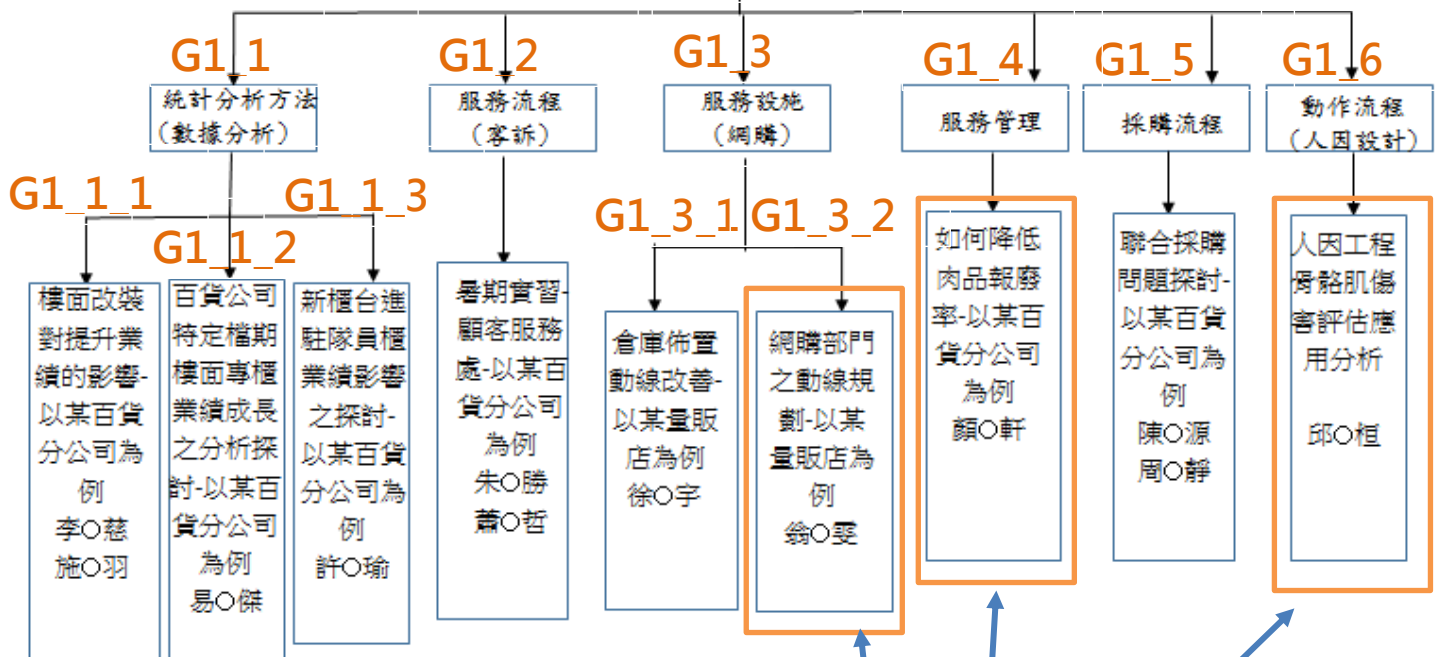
G1_1
統計分析方法（數據分析）

G1_2
服務流程（客訴）

G1_3
服務設施（網購）

G1_4
服務管理

G1_5
採購流程

G1_6
動作流程（人因設計）

G1_1_1
G1_1_2
G1_1_3

樓面改裝對提升業績的影響-以某百貨分公司為例
李○慈
施○羽

百貨公司特定檔期樓面專櫃業績成長之分析探討-以某百貨分公司為例
易○傑

新櫃台進駐隊員櫃業績影響之探討-以某百貨分公司為例
許○瑜

暑期實習-顧客服務處-以某百貨分公司為例
朱○勝
蕭○哲

G1_3_1
G1_3_2

倉庫佈置動線改善-以某量販店為例
徐○宇

網購部門之動線規劃-以某量販店為例
翁○旻

如何降低肉品報廢率-以某百貨分公司為例
顏○軒

聯合採購問題探討-以某百貨分公司為例
陳○源
周○靜

人因工程骨骼肌傷害評估應用分析
邱○桓